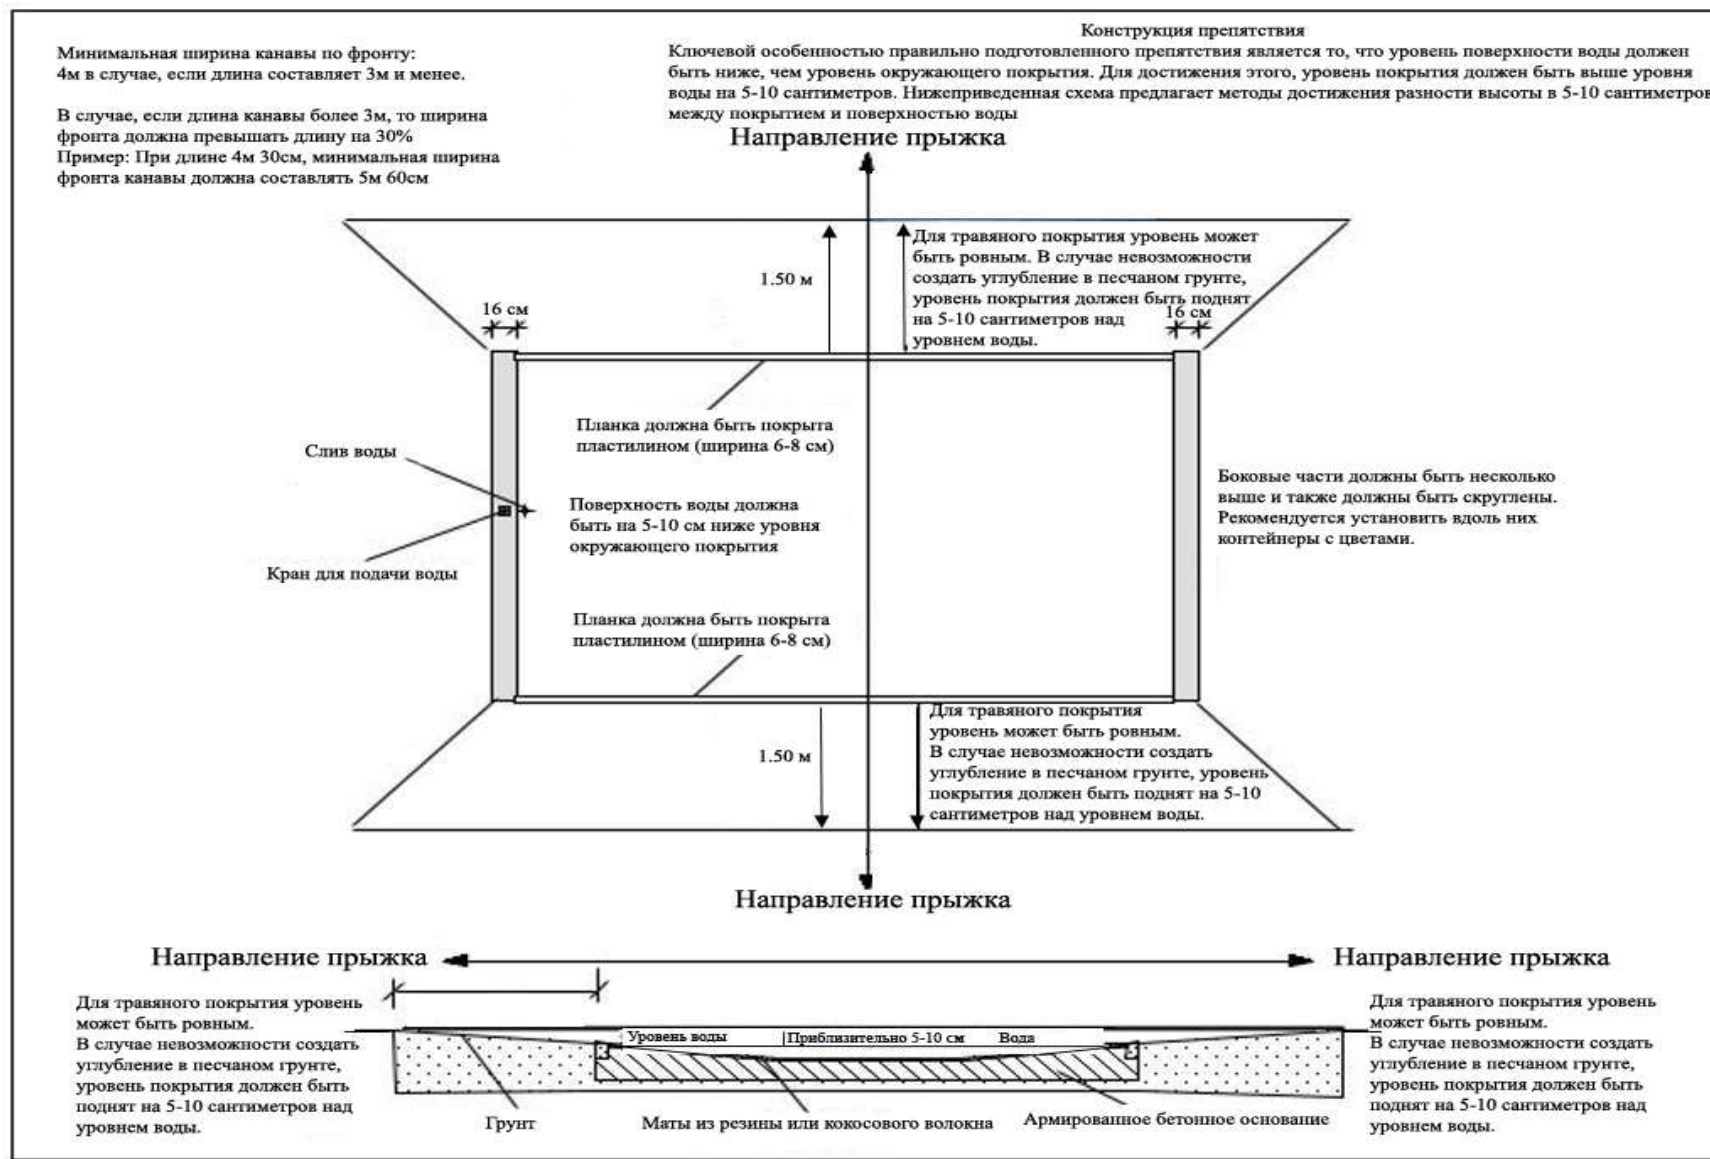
Минимальная ширина канавы по фронту:
4м в случае, если длина составляет 3м и менее.

В случае, если длина канавы более 3м, то ширина фронта должна превышать длину на 30%
Пример: При длине 4м 30см, минимальная ширина фронта канавы должна составлять 5м 60см

Конструкция препятствия
Ключевой особенностью правильно подготовленного препятствия является то, что уровень поверхности воды должен быть ниже, чем уровень окружающего покрытия. Для достижения этого, уровень покрытия должен быть выше уровня воды на 5-10 сантиметров. Нижеприведенная схема предлагает методы достижения разности высоты в 5-10 сантиметров между покрытием и поверхностью воды

Направление прыжка

1.50 м

Для травяного покрытия уровень может быть ровным. В случае невозможности создать углубление в песчаном грунте, уровень покрытия должен быть поднят на 5-10 сантиметров над уровнем воды.

16 см

16 см

Планка должна быть покрыта пластилином (ширина 6-8 см)

Слив воды

Поверхность воды должна быть на 5-10 см ниже уровня окружающего покрытия

Кран для подачи воды

Боковые части должны быть несколько выше и также должны быть скруглены. Рекомендуется установить вдоль них контейнеры с цветами.

Планка должна быть покрыта пластилином (ширина 6-8 см)

1.50 м

Для травяного покрытия уровень может быть ровным. В случае невозможности создать углубление в песчаном грунте, уровень покрытия должен быть поднят на 5-10 сантиметров над уровнем воды.

Направление прыжка

Направление прыжка

Направление прыжка

Для травяного покрытия уровень может быть ровным.
В случае невозможности создать углубление в песчаном грунте, уровень покрытия должен быть поднят на 5-10 сантиметров над уровнем воды.

Уровень воды | Приблизительно 5-10 см Вода

Для травяного покрытия уровень может быть ровным.
В случае невозможности создать углубление в песчаном грунте, уровень покрытия должен быть поднят на 5-10 сантиметров над уровнем воды.

Грунт

Маты из резины или кокосового волокна

Армированное бетонное основание